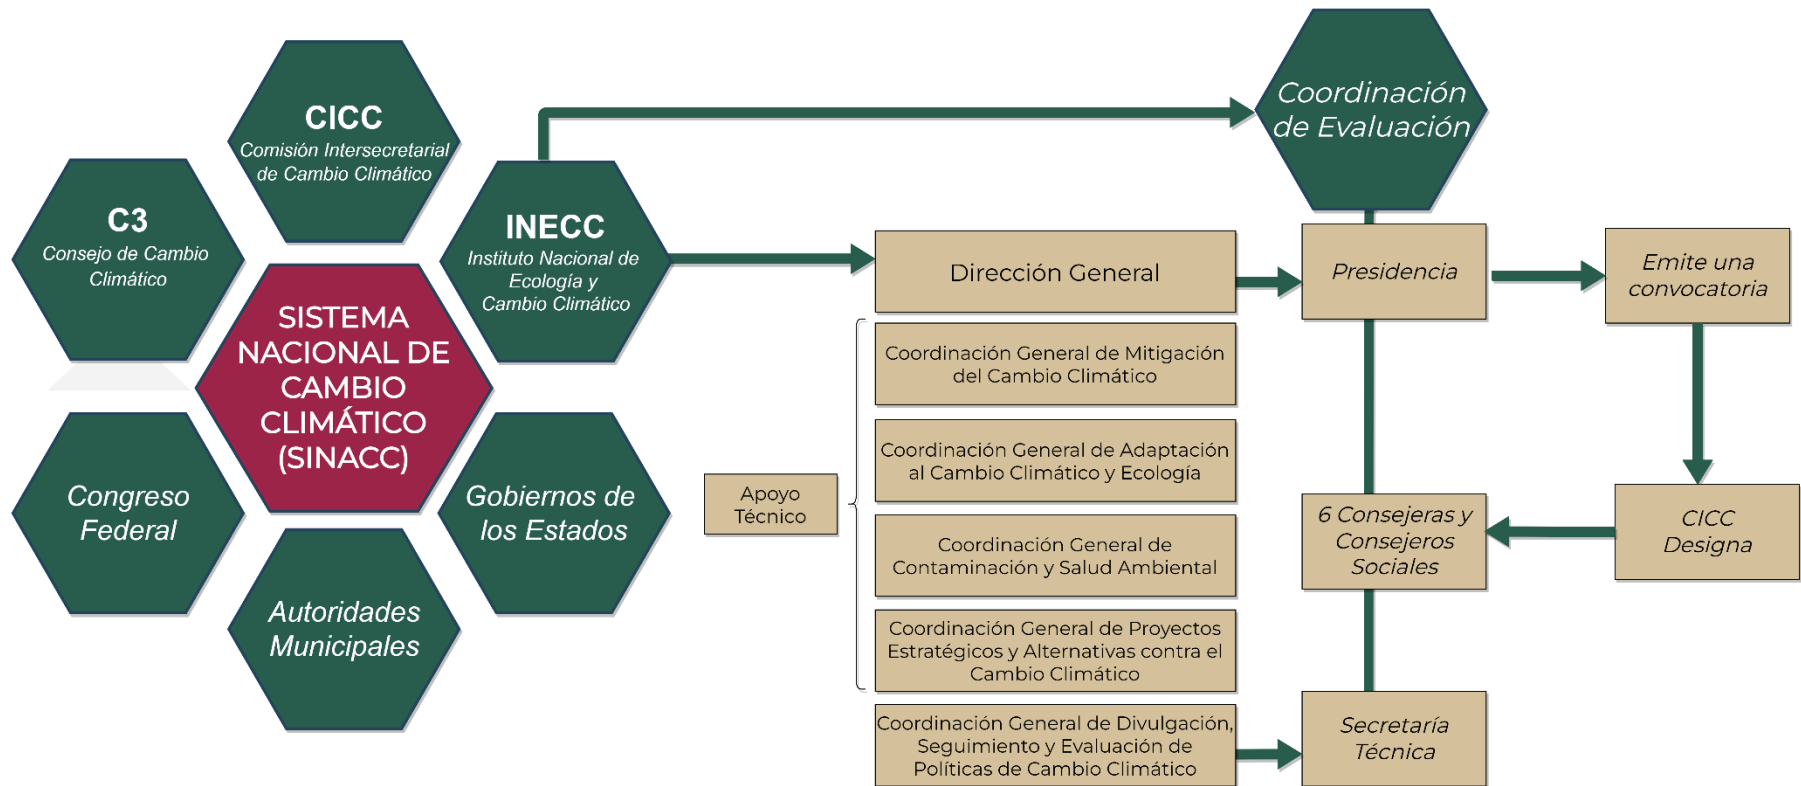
CICC
Comisión Intersecretarial de Cambio Climático

C3
Consejo de Cambio Climático

INECC
Instituto Nacional de Ecología y Cambio Climático

SISTEMA NACIONAL DE CAMBIO CLIMÁTICO (SINACC)

Congreso Federal

Gobiernos de los Estados

Autoridades Municipales

Coordinación de Evaluación

Dirección General

Presidencia

Emite una convocatoria

Coordinación General de Mitigación del Cambio Climático

Coordinación General de Adaptación al Cambio Climático y Ecología

Apoyo Técnico

Coordinación General de Contaminación y Salud Ambiental

Coordinación General de Proyectos Estratégicos y Alternativas contra el Cambio Climático

Coordinación General de Divulgación, Seguimiento y Evaluación de Políticas de Cambio Climático

6 Consejeras y Consejeros Sociales

CICC Designa

Secretaría Técnica